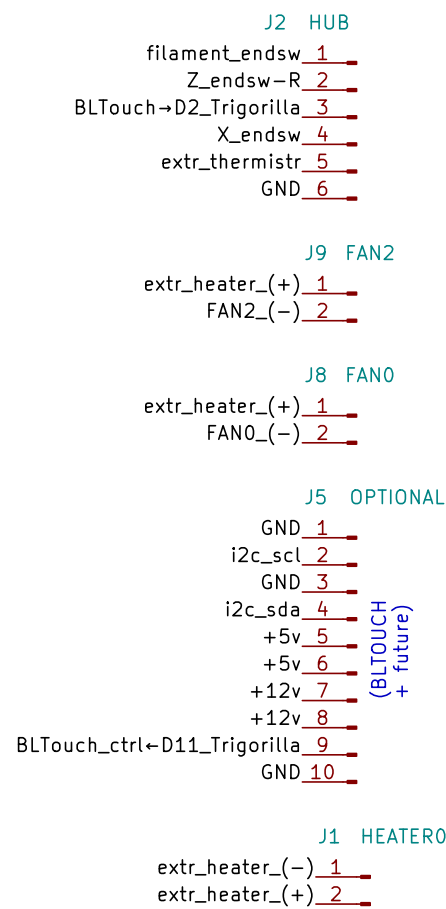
J2 HUB
filament_endsw 1
Z_endsw-R 2
BLTouch→D2_Trigorilla 3
X_endsw 4
extr_thermistr 5
GND 6

J9 FAN2
extr_heater_(+) 1
FAN2_(-) 2

J8 FAN0
extr_heater_(+) 1
FAN0_(-) 2

J5 OPTIONAL
GND 1
i2c_scl 2
GND 3
i2c_sda 4
+5v 5
+5v 6
+12v 7
+12v 8
BLTouch_ctrl←D11_Trigorilla 9
GND 10

(BLTOUCH + future)

J1 HEATER0
extr_heater_(-) 1
extr_heater_(+) 2